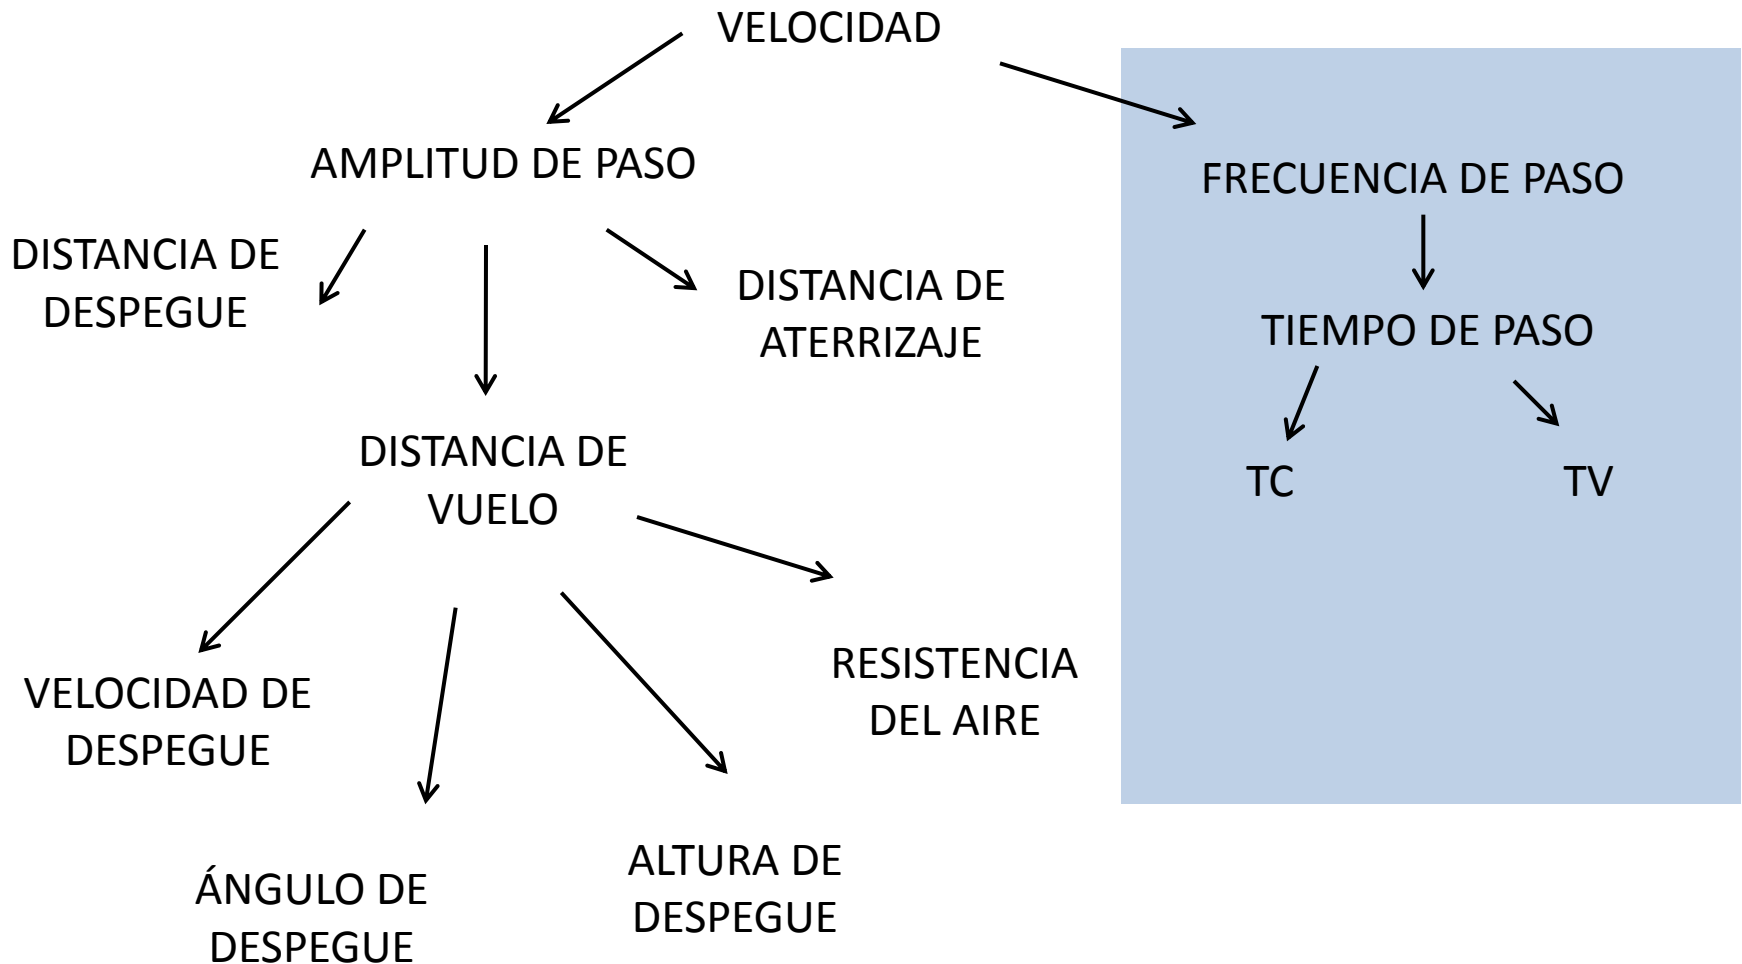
VELOCIDAD

AMPLITUD DE PASO

DISTANCIA DE DESPEGUE

DISTANCIA DE ATERRIZAJE

DISTANCIA DE VUELO

VELOCIDAD DE DESPEGUE

ÁNGULO DE DESPEGUE

ALTURA DE DESPEGUE

RESISTENCIA DEL AIRE

FRECUENCIA DE PASO

TIEMPO DE PASO

TC

TV